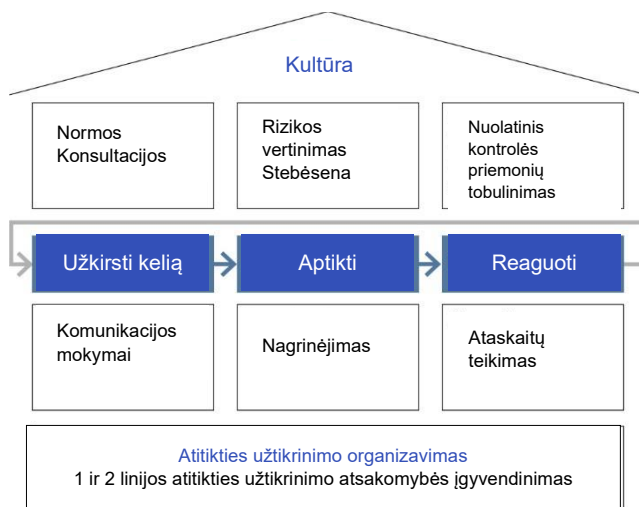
Kultūra

Normos
Konsultacijos

Rizikos vertinimas
Stebėsena

Nuolatinis kontrolės priemonių tobulinimas

Užkirsti kelią

Aptikti

Reaguoti

Komunikacijos mokymai

Nagrinėjimas

Ataskaitų teikimas

Atitikties užtikrinimo organizavimas
1 ir 2 linijos atitikties užtikrinimo atsakomybės įgyvendinimas